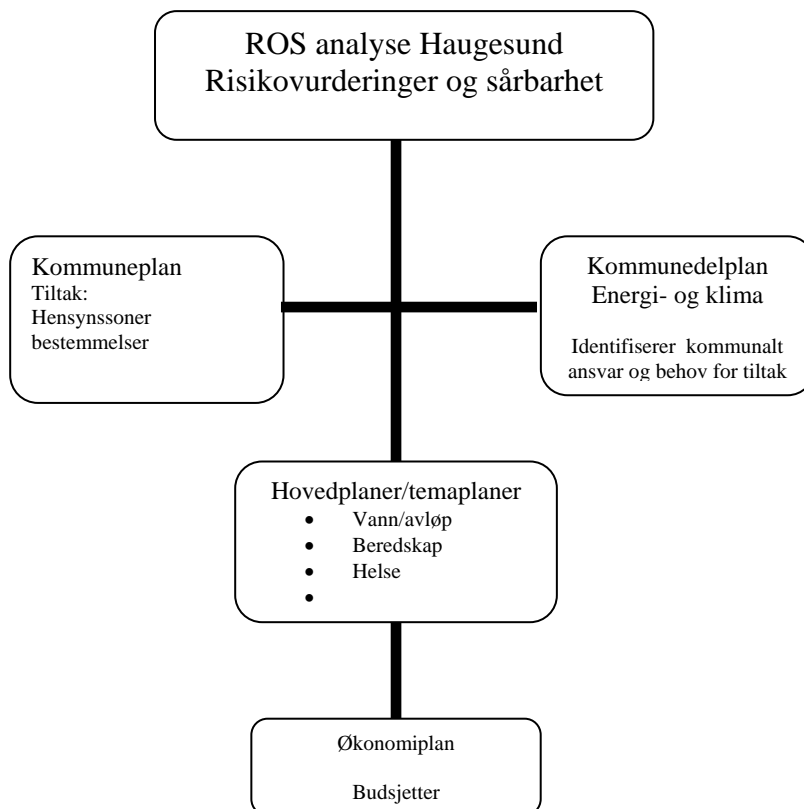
ROS analyse Haugesund
Risikovurderinger og sårbarhet

Kommuneplan
Tiltak:
Hensynssoner
bestemmelser

Kommunedelplan
Energi- og klima

Identifiserer kommunalt ansvar og behov for tiltak

Hovedplaner/temaplaner
- Vann/avløp
- Beredskap
- Helse
-

Økonomiplan

Budsjetter